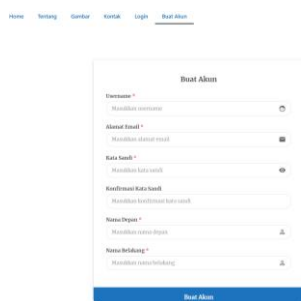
Home Tentang Gambar Kontak Login Buat Akun

Buat Akun

Username *
Masukkan username

Alamat Email *
Masukkan alamat email

Kata Sandi *
Masukkan kata sandi

Konfirmasi Kata Sandi
Masukkan konfirmasi kata sandi

Nama Depan *
Masukkan nama depan

Nama Belakang *
Masukkan nama belakang

Buat Akun